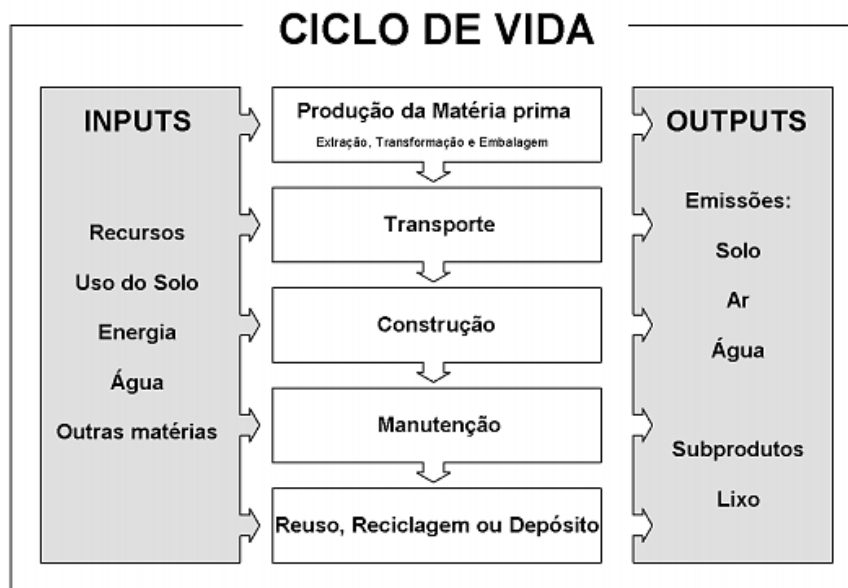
CICLO DE VIDA

INPUTS

Recursos

Uso do Solo

Energia

Água

Outras matérias

Produção da Matéria prima

Extração, Transformação e Embalagem

Transporte

Construção

Manutenção

Reuso, Reciclagem ou Depósito

OUTPUTS

Emissões:

Solo

Ar

Água

Subprodutos

Lixo